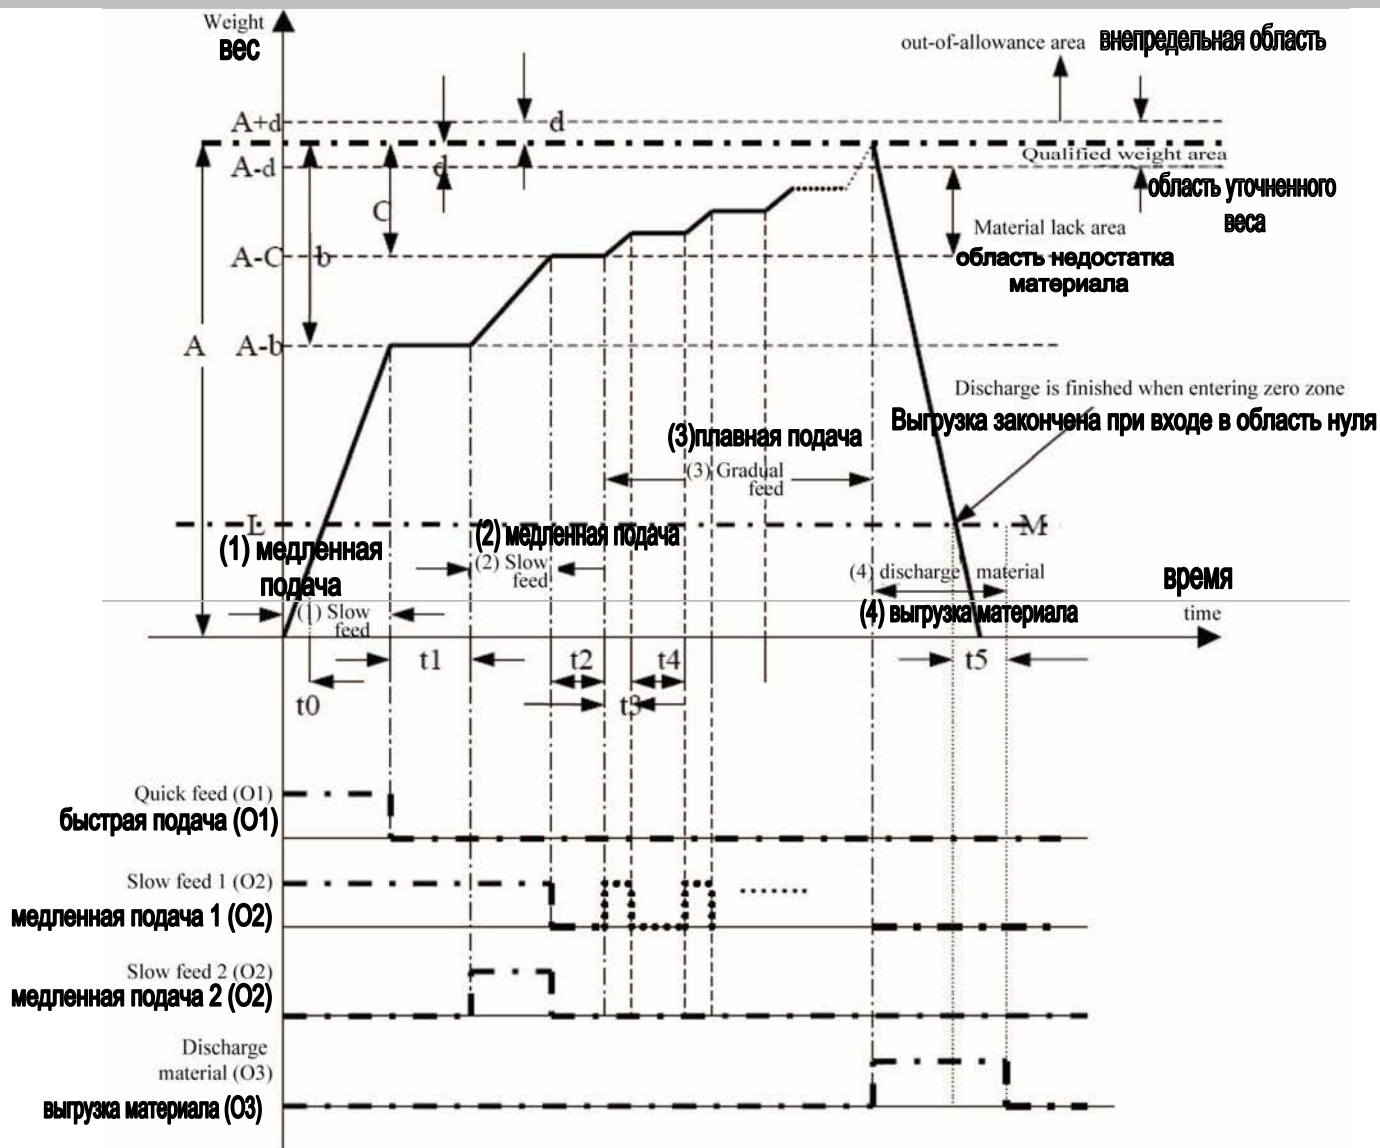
Weight
вес

out-of-allowance area внепредельная область

A+d
d
A-d
d
C
Qualified weight area
область уточненного веса
Material lack area
область недостатка материала
A-C
b
A
A-b

Discharge is finished when entering zero zone
Выгрузка закончена при входе в область нуля

(3)плавная подача
(3) Gradual feed

L
M

(1) медленная подача
(1) Slow feed
(2) медленная подача
(2) Slow feed
(4) discharge material
(4) выгрузка материала
время
time

t1
t2
t4
t0
t3
t5

Quick feed (O1)
быстрая подача (O1)
Slow feed 1 (O2)
медленная подача 1 (O2)
Slow feed 2 (O2)
медленная подача 2 (O2)
Discharge material (O3)
выгрузка материала (O3)